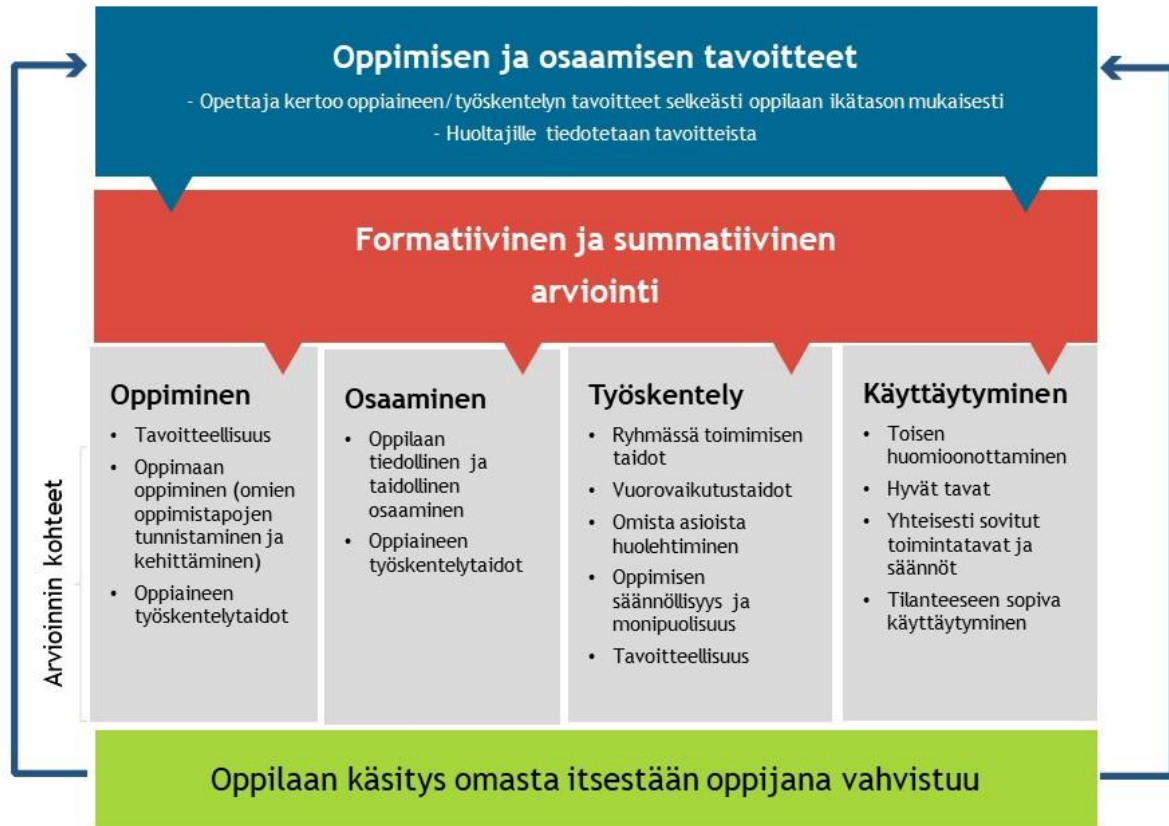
Oppimisen ja osaamisen tavoitteet

- Opettaja kertoo oppiaineen/työskentelyn tavoitteet selkeästi oppilaan ikätason mukaisesti
- Huoltajille tiedotetaan tavoitteista

Formatiivinen ja summatiivinen arviointi

Arvioinnin kohteet

Oppiminen
- Tavoitteellisuus
- Oppimaan oppiminen (omien oppimistapojen tunnistaminen ja kehittäminen)
- Oppiaineen työskentelytaidot

Osaaminen
- Oppilaan tiedollinen ja taidollinen osaaminen
- Oppiaineen työskentelytaidot

Työskentely
- Ryhmässä toimimisen taidot
- Vuorovaikutustaidot
- Omista asioista huolehtiminen
- Oppimisen säännöllisyys ja monipuolisuus
- Tavoitteellisuus

Käyttäytyminen
- Toisen huomioonottaminen
- Hyvät tavat
- Yhteisesti sovitut toimintatavat ja säännöt
- Tilanteeseen sopiva käyttäytyminen

Oppilaan käsitys omasta itsestään oppijana vahvistuu